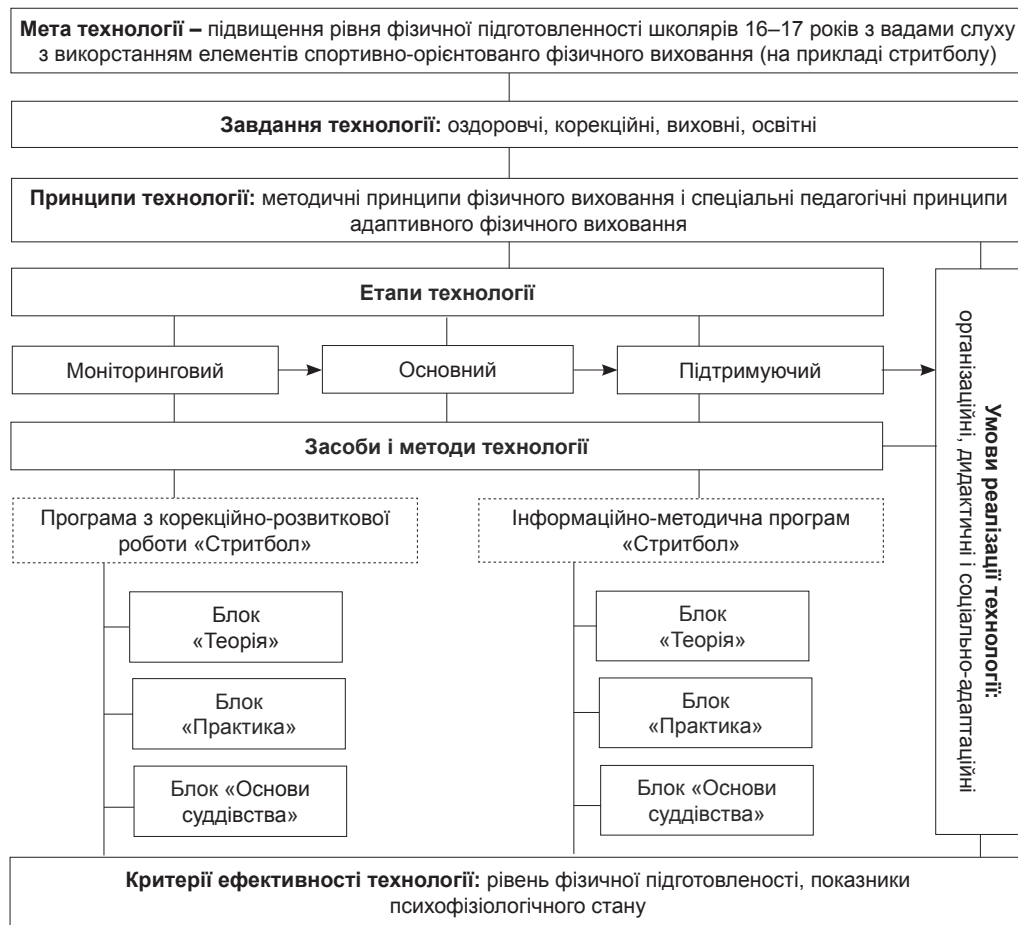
**Мета технології –** підвищення рівня фізичної підготовленності школярів 16–17 років з вадами слуху з використанням елементів спортивно-орієнтованго фізичного виховання (на прикладі стритболу)

**Завдання технології:** оздоровчі, корекційні, виховні, освітні

**Принципи технології:** методичні принципи фізичного виховання і спеціальні педагогічні принципи адаптивного фізичного виховання

**Етапи технології**

Моніторинговий

Основний

Підтримуючий

**Умови реалізації технології:** організаційні, дидактичні і соціально-адаптаційні

**Засоби і методи технології**

Програма з корекційно-розвиткової роботи «Стритбол»

Блок «Теорія»

Блок «Практика»

Блок «Основи суддівства»

Інформаційно-методична програм «Стритбол»

Блок «Теорія»

Блок «Практика»

Блок «Основи суддівства»

**Критерії ефективності технології:** рівень фізичної підготовлености, показники психофізіологічного стану